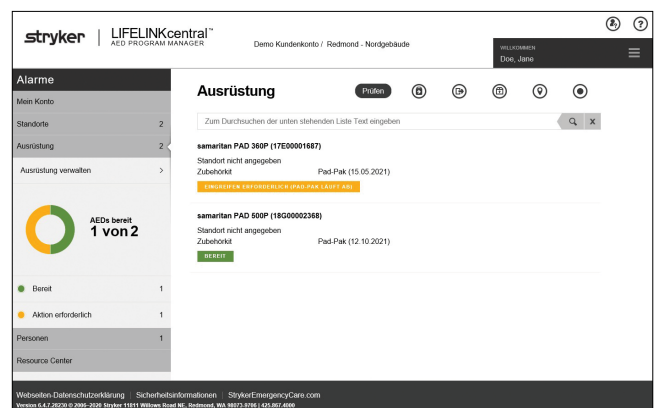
stryker | LIFELINKcentral™
AED PROGRAM MANAGER

Demo Kundenkonto / Redmond - Nordgebäude

WILLKOMMEN
Doe, Jane

Alarme

Mein Konto

Standorte 2

Ausrüstung 2

Ausrüstung verwalten >

AEDs bereit
1 von 2

Bereit 1

Aktion erforderlich 1

Personen 1

Resource Center

Ausrüstung

Prüfen

Zum Durchsuchen der unten stehenden Liste Text eingeben

samaritan PAD 360P (17E00001687)
Standort nicht angegeben
Zubehörkit Pad-Pak (15.05.2021)
EINGREIFEN ERFORDERLICH (PAD-PAK LÄUFT AB)

samaritan PAD 500P (18G00002368)
Standort nicht angegeben
Zubehörkit Pad-Pak (12.10.2021)
BEREIT

Webseiten-Datenschutzerklärung | Sicherheitsinformationen | StrykerEmergencyCare.com
Version 6.4.7.28230 © 2006–2020 Stryker 11811 Willows Road NE, Redmond, WA 98073-9706 | 425.867.4000